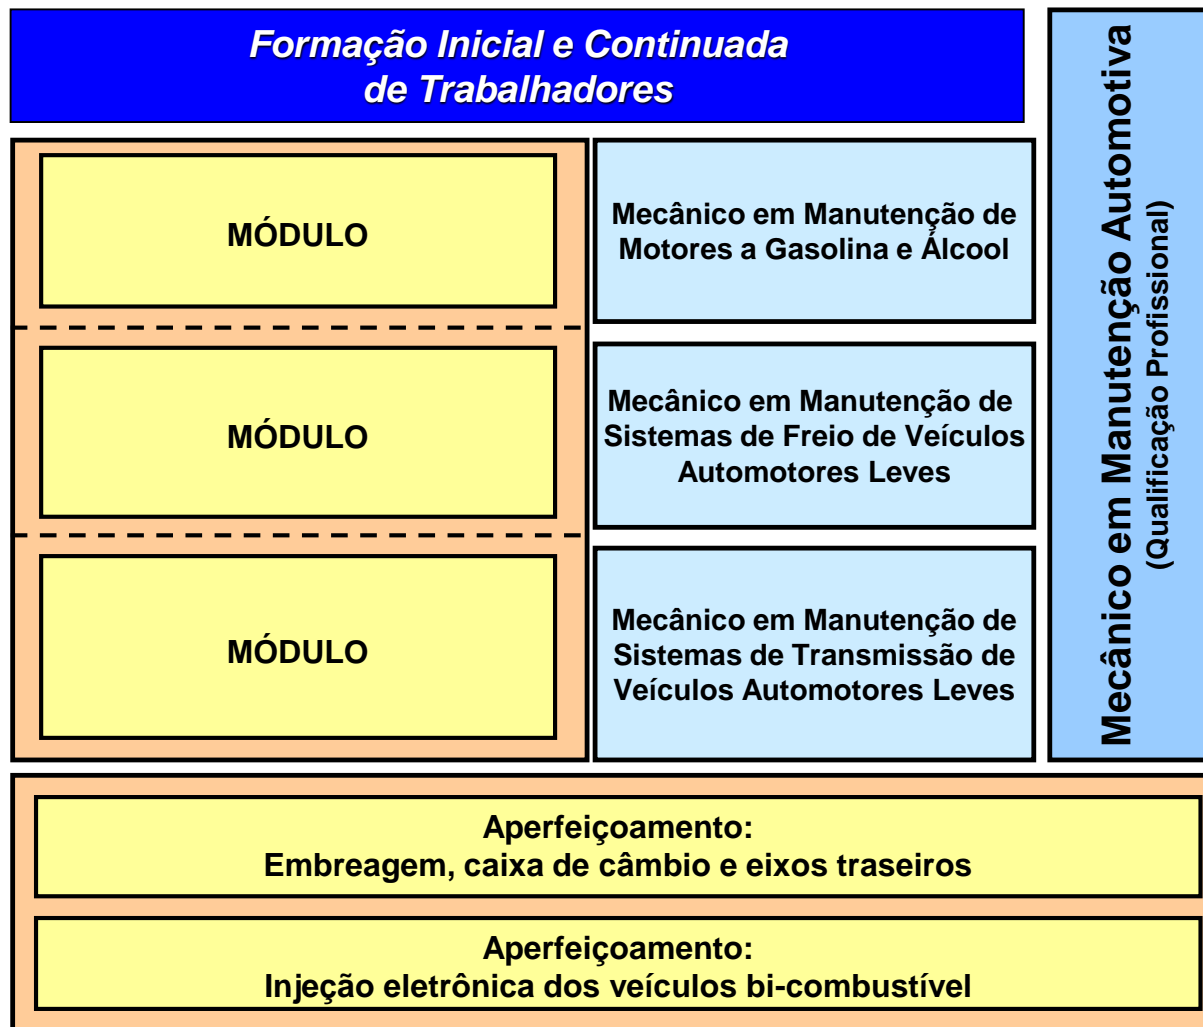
Formação Inicial e Continuada de Trabalhadores

MÓDULO

Mecânico em Manutenção de Motores a Gasolina e Álcool

MÓDULO

Mecânico em Manutenção de Sistemas de Freio de Veículos Automotores Leves

MÓDULO

Mecânico em Manutenção de Sistemas de Transmissão de Veículos Automotores Leves

Mecânico em Manutenção Automotiva
(Qualificação Profissional)

Aperfeiçoamento:
Embreagem, caixa de câmbio e eixos traseiros

Aperfeiçoamento:
Injeção eletrônica dos veículos bi-combustível